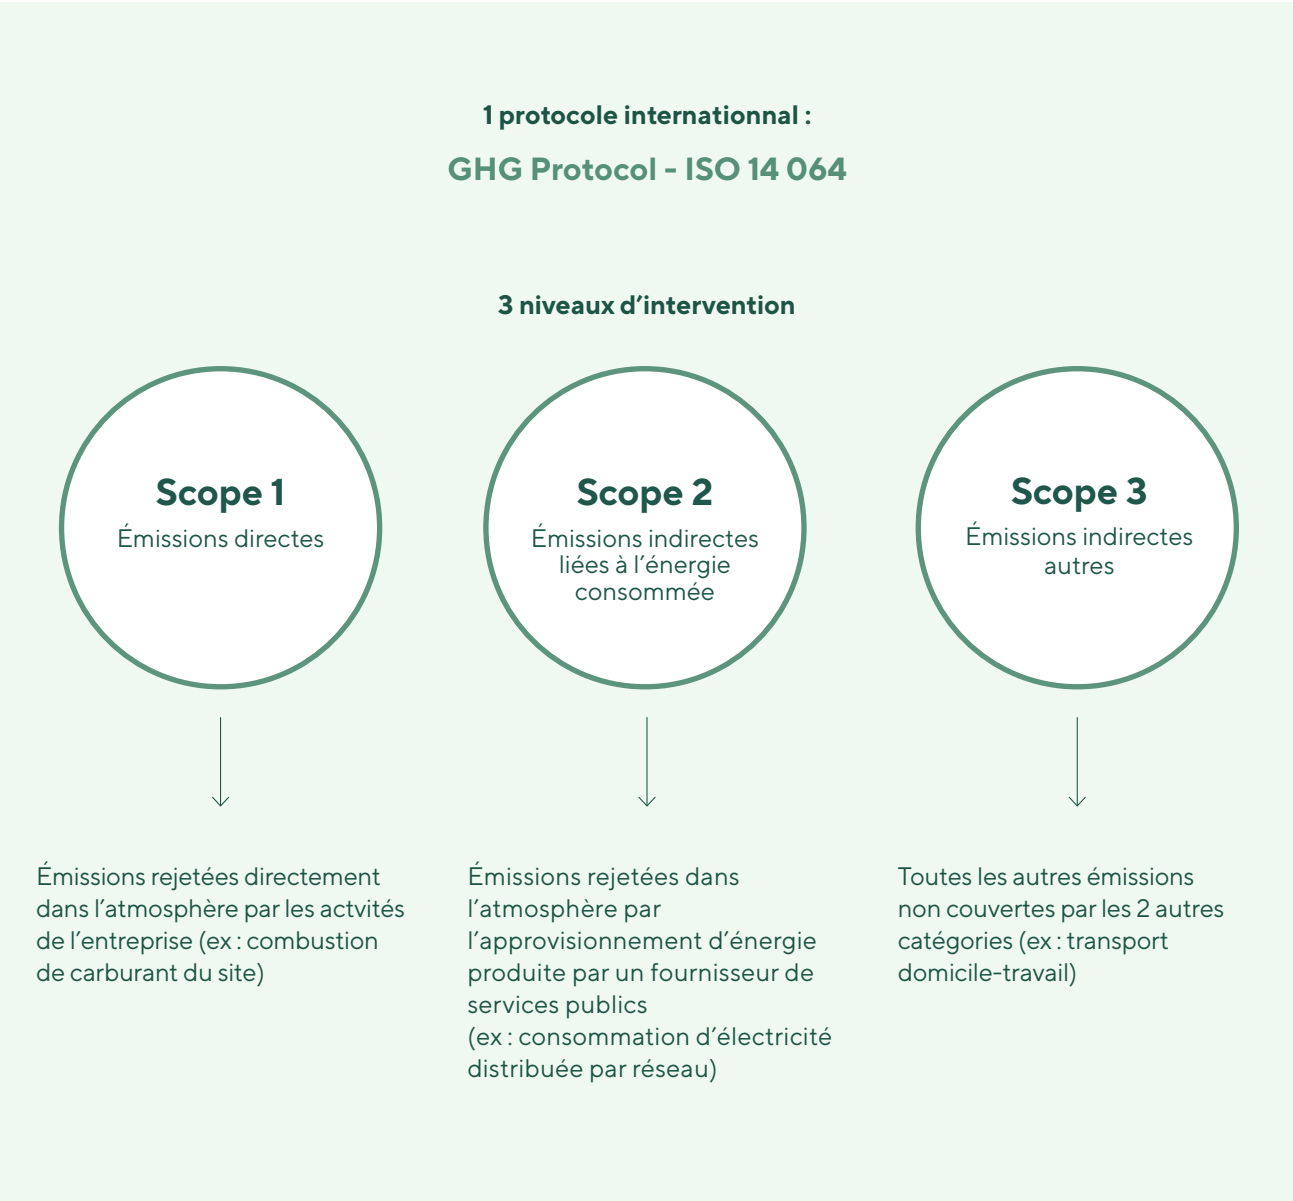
1 protocole internationnal :

GHG Protocol - ISO 14 064

3 niveaux d’intervention

Scope 1
Émissions directes

Scope 2
Émissions indirectes liées à l’énergie consommée

Scope 3
Émissions indirectes autres

Émissions rejetées directement dans l’atmosphère par les actvités de l’entreprise (ex : combustion de carburant du site)

Émissions rejetées dans l’atmosphère par l’approvisionnement d’énergie produite par un fournisseur de services publics
(ex : consommation d’électricité distribuée par réseau)

Toutes les autres émissions non couvertes par les 2 autres catégories (ex : transport domicile-travail)